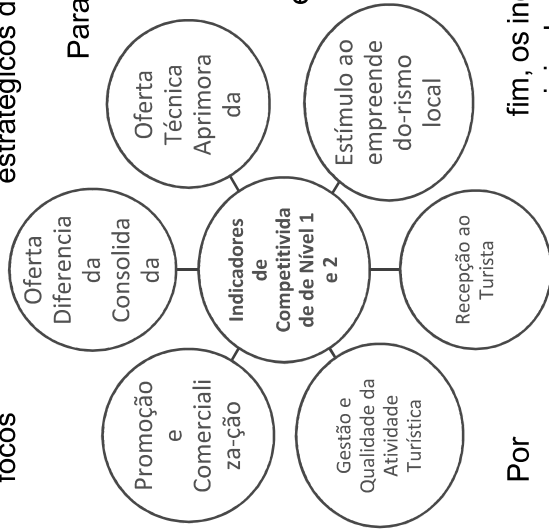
estratégicos d

Para

focos

Oferta Técnica Aprimora da

Estímulo ao empreende do-rismo local

Oferta Diferencia da Consolida da

Indicadores de Competitivida de de Nível 1 e 2

Recepção ao Turista

Promoção e Comerciali za-ção

Gestão e Qualidade da Atividade Turística

Por

fim, os in